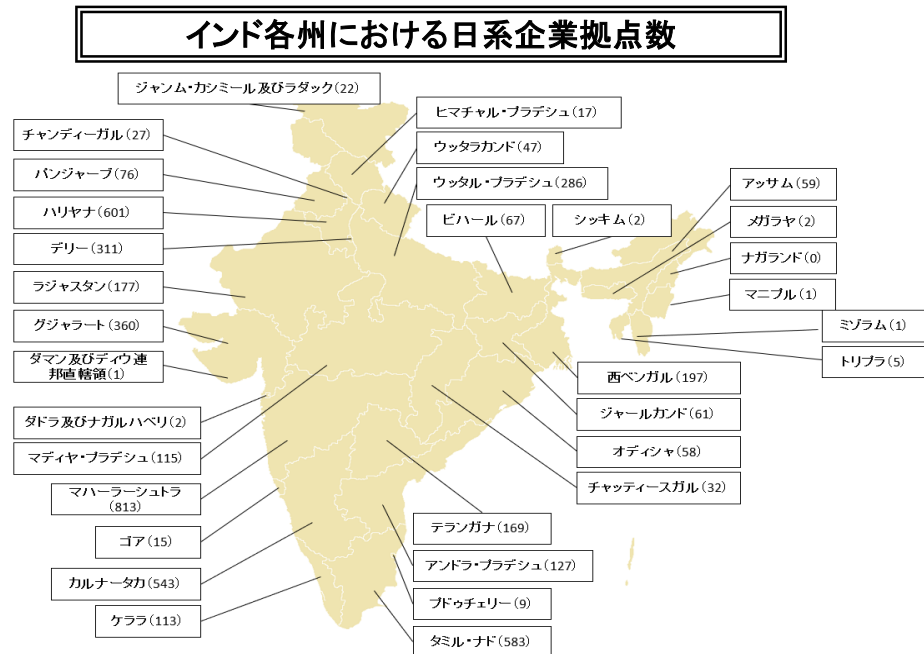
インド各州における日系企業拠点数

ジャンム・カシミール及びラダック（22）

ヒマチャル・プラデシュ（17）

チャンディーガル（27）

ウッタラカンド（47）

パンジャーブ（76）

ウッタル・プラデシュ（286）

ハリヤナ（601）

ビハール（67）

シッキム（2）

アッサム（59）

メガラヤ（2）

デリー（311）

ナガランド（0）

ラジャスタン（177）

マニプル（1）

グジャラート（360）

ミゾラム（1）

ダマン及びディウ連邦直轄領（1）

トリプラ（5）

西ベンガル（197）

ジャールカンド（61）

ダドラ及びナガルハベリ（2）

オディシャ（58）

マディヤ・プラデシュ（115）

チャッティースガル（32）

マハーラーシュトラ（813）

テランガナ（169）

ゴア（15）

アンドラ・プラデシュ（127）

カルナータカ（543）

プドゥチェリー（9）

ケララ（113）

タミル・ナド（583）